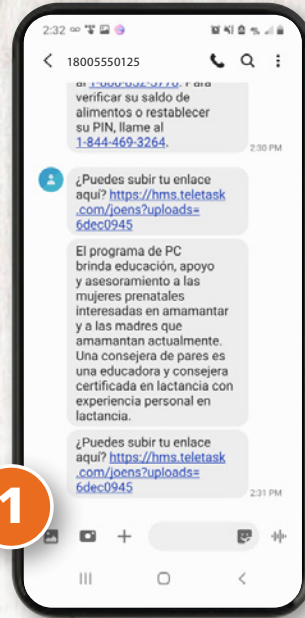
2:32

18005550125

al 1-000-032-3770. Para verificar su saldo de alimentos o restablecer su PIN, llame al 1-844-469-3264.

2:30 PM

¿Puedes subir tu enlace aquí? https://hms.teletask.com/joens?uploads=6dec0945

El programa de PC brinda educación, apoyo y asesoramiento a las mujeres prenatales interesadas en amamantar y a las madres que amamantan actualmente. Una consejera de pares es una educadora y consejera certificada en lactancia con experiencia personal en lactancia.

¿Puedes subir tu enlace aquí? https://hms.teletask.com/joens?uploads=6dec0945

2:31 PM

1